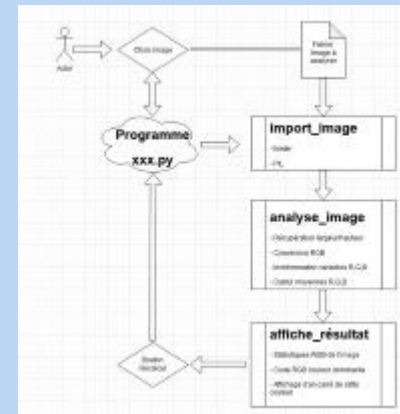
Actor

Choix image

Fichier image à analyser

Programme xxx.py

import_image

-Tkinter

-PIL

analyse_image

-Récupération largeur/hauteur

-Conversion RGB

-Incrémentation variables R,G,B

-Calcul moyennes R,G,B

affiche_résultat

-Statistiques RGB de l'image

-Code RGB couleur dominante

-Affichage d'un carré de cette couleur

Bouton Recalcul